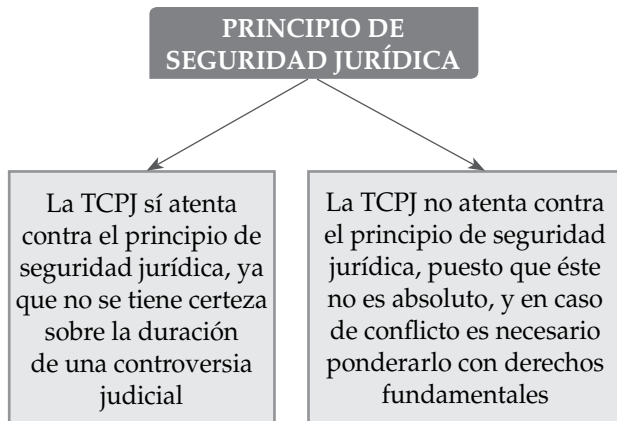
PRINCIPIO DE SEGURIDAD JURÍDICA

La TCPJ sí atenta contra el principio de seguridad jurídica, ya que no se tiene certeza sobre la duración de una controversia judicial

La TCPJ no atenta contra el principio de seguridad jurídica, puesto que éste no es absoluto, y en caso de conflicto es necesario ponderarlo con derechos fundamentales